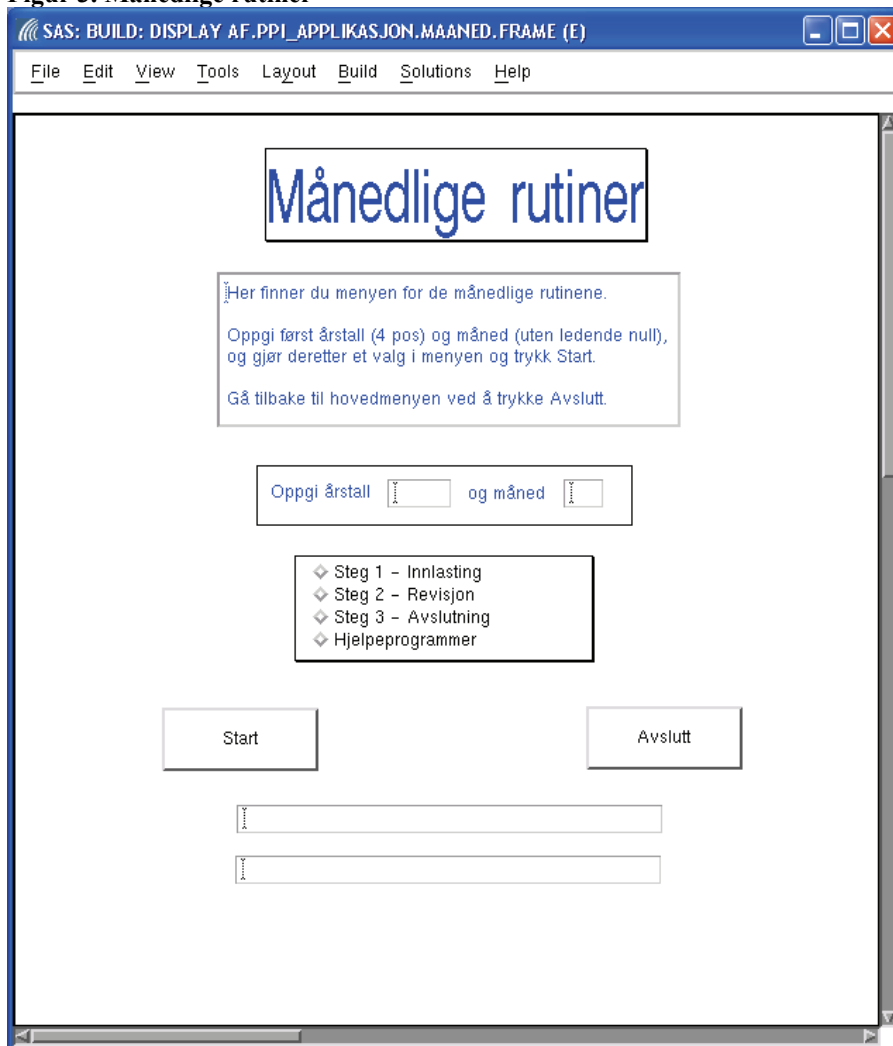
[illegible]

SAS: BUILD: DISPLAY AF.PPI_APPLIKASJON.MAANED.FRAME (E)

File Edit View Tools Layout Build Solutions Help

Månedlige rutiner

Her finner du menyen for de månedlige rutinene.

Oppgi først årstall (4 pos) og måned (uten ledende null), og gjør deretter et valg i menyen og trykk Start.

Gå tilbake til hovedmenyen ved å trykke Avslutt.

Oppgi årstall og måned

Steg 1 – Innlasting
Steg 2 – Revisjon
Steg 3 – Avslutning
Hjelpeprogrammer

Start

Avslutt